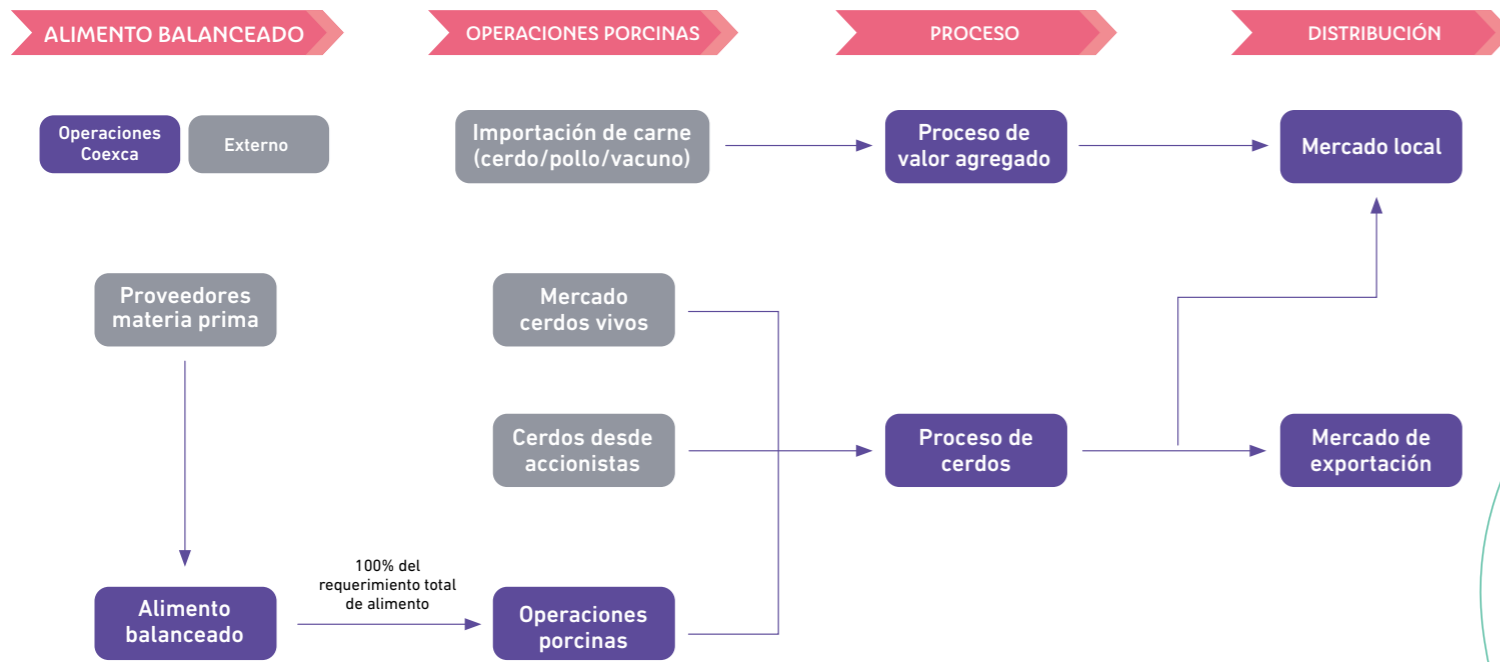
ALIMENTO BALANCEADO

OPERACIONES PORCINAS

PROCESO

DISTRIBUCIÓN

Operaciones Coexca

Externo

Importación de carne (cerdo/pollo/vacuno)

Proceso de valor agregado

Mercado local

Proveedores materia prima

Mercado cerdos vivos

Cerdos desde accionistas

Proceso de cerdos

Mercado de exportación

Alimento balanceado

100% del requerimiento total de alimento

Operaciones porcinas